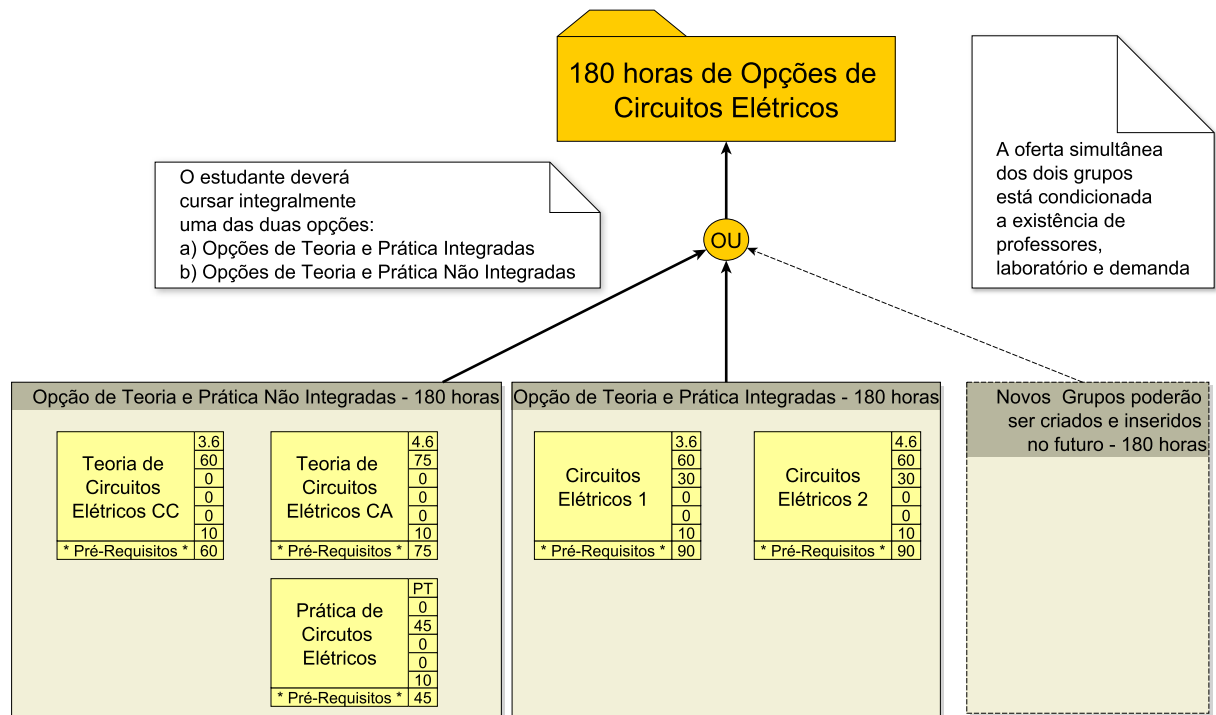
180 horas de Opções de Circuitos Elétricos

A oferta simultânea dos dois grupos está condicionada a existência de professores, laboratório e demanda

O estudante deverá cursar integralmente uma das duas opções:
a) Opções de Teoria e Prática Integradas
b) Opções de Teoria e Prática Não Integradas

OU

Opção de Teoria e Prática Não Integradas - 180 horas

Teoria de Circuitos Elétricos CC
3.6
60
0
0
0
10
* Pré-Requisitos * 60

Teoria de Circuitos Elétricos CA
4.6
75
0
0
0
10
* Pré-Requisitos * 75

Prática de Circutos Elétricos
PT
0
45
0
0
10
* Pré-Requisitos * 45

Opção de Teoria e Prática Integradas - 180 horas

Circuitos Elétricos 1
3.6
60
30
0
0
10
* Pré-Requisitos * 90

Circuitos Elétricos 2
4.6
60
30
0
0
10
* Pré-Requisitos * 90

Novos Grupos poderão ser criados e inseridos no futuro - 180 horas